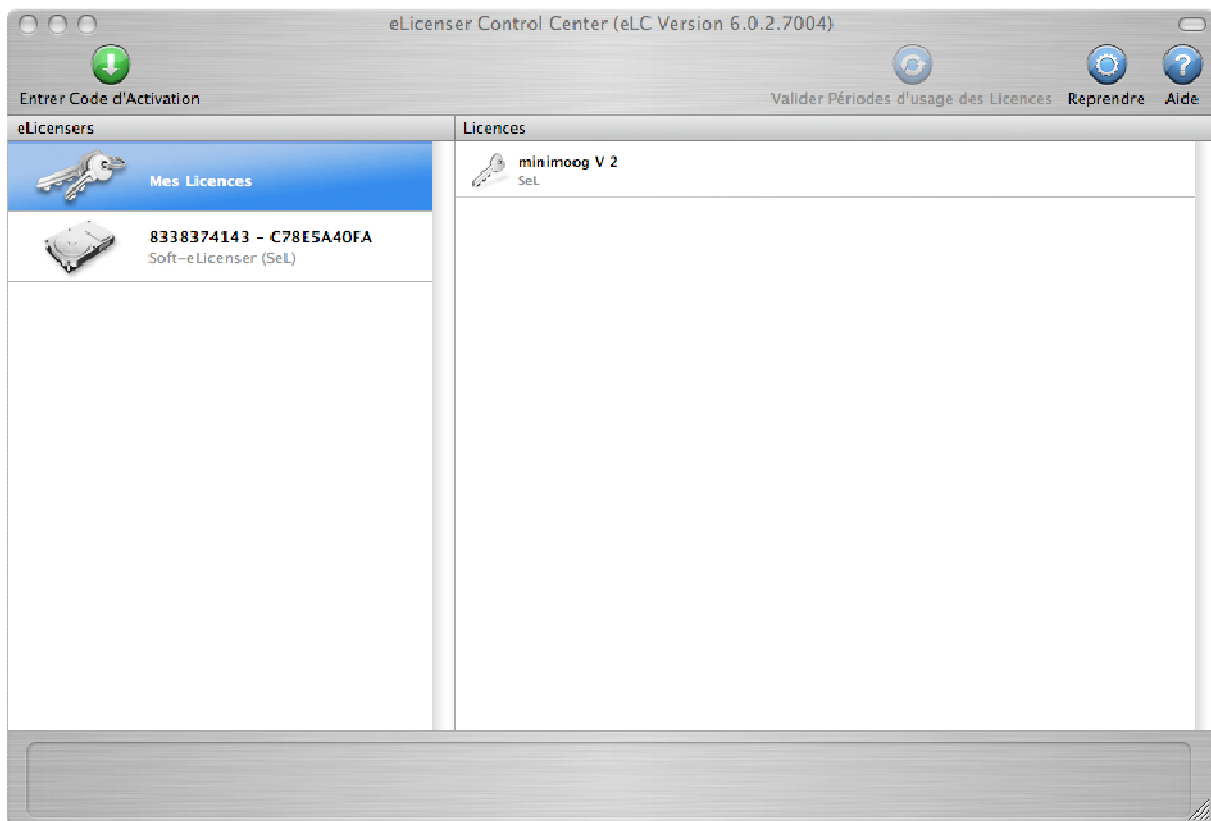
eLicenser Control Center (eLC Version 6.0.2.7004)

Entrer Code d'Activation

Valider Périodes d'usage des Licences

Reprendre

Aide

eLicensers

Mes Licences

8338374143 - C78E5A40FA
Soft-eLicenser (SeL)

Licences

minimoog V 2
SeL